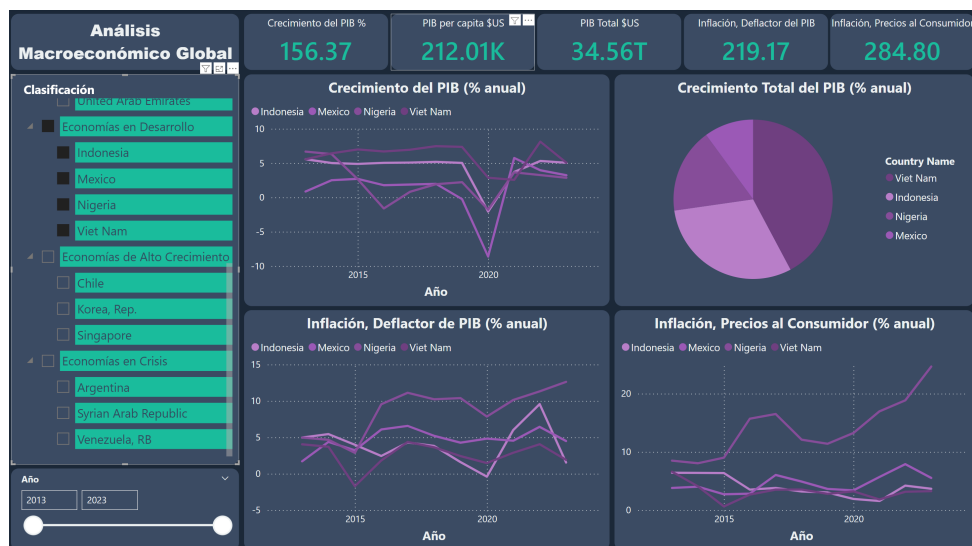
Análisis Macroeconómico Global

Clasificación
United Arab Emirates
Economías en Desarrollo
Indonesia
Mexico
Nigeria
Viet Nam
Economías de Alto Crecimiento
Chile
Korea, Rep.
Singapore
Economías en Crisis
Argentina
Syrian Arab Republic
Venezuela, RB

Año
2013
2023

Crecimiento del PIB %
156.37

PIB per capita $US
212.01K

PIB Total $US
34.56T

Inflación, Deflactor del PIB
219.17

Inflación, Precios al Consumidor
284.80

Crecimiento del PIB (% anual)
Indonesia Mexico Nigeria Viet Nam
10
5
0
-5
-10
2015
2020
Año

Crecimiento Total del PIB (% anual)
Country Name
Viet Nam
Indonesia
Nigeria
Mexico

Inflación, Deflactor de PIB (% anual)
Indonesia Mexico Nigeria Viet Nam
15
10
5
0
-5
2015
2020
Año

Inflación, Precios al Consumidor (% anual)
Indonesia Mexico Nigeria Viet Nam
20
10
0
2015
2020
Año